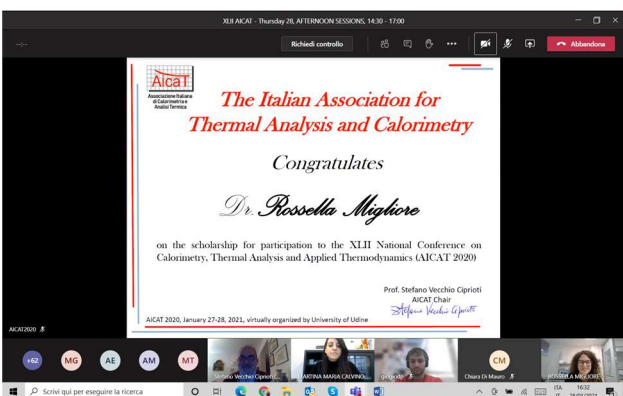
XLII AICAT - Thursday 28, AFTERNOON SESSIONS, 14:30 - 17:00

Richiedi controllo

Abbandona

AIcaT
Associazione Italiana di Calorimetria e Analisi Termica

The Italian Association for Thermal Analysis and Calorimetry

Congratulates

Dr. Rossella Migliore

on the scholarship for participation to the XLII National Conference on Calorimetry, Thermal Analysis and Applied Thermodynamics (AICAT 2020)

Prof. Stefano Vecchio Ciprioti
AICAT Chair
Stefano Vecchio Ciprioti

AICAT 2020, January 27-28, 2021, virtually organized by University of Udine

AICAT2020

+62 MG AE AM MT

Stefano Vecchio Ciprioti

MARTINA MARIA CALVINO

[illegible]

CM

Chiara Di Mauro

ROSSELLA MIGLIORE

Scrivi qui per eseguire la ricerca

ITA IT 16:32 28/01/2021